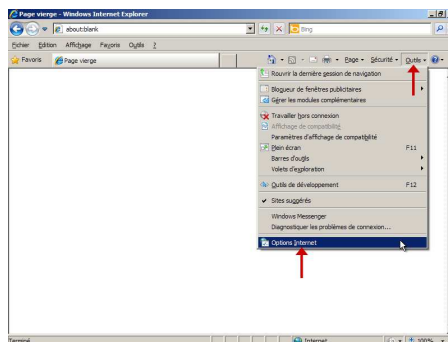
Page vierge - Windows Internet Explorer

about:blank

Bing

Fichier Édition Affichage Favoris Outils ?

Favoris

Page vierge

Page ▾ Sécurité ▾ Outils ▾

Rouvrir la dernière session de navigation

Bloqueur de fenêtres publicitaires

Gérer les modules complémentaires

Travailler hors connexion

Affichage de compatibilité

Paramètres d'affichage de compatibilité

Plein écran F11

Barres d'outils

Volets d'exploration

Outils de développement F12

Sites suggérés

Windows Messenger

Diagnostiquer les problèmes de connexion...

Options Internet

Terminé

Internet

100%